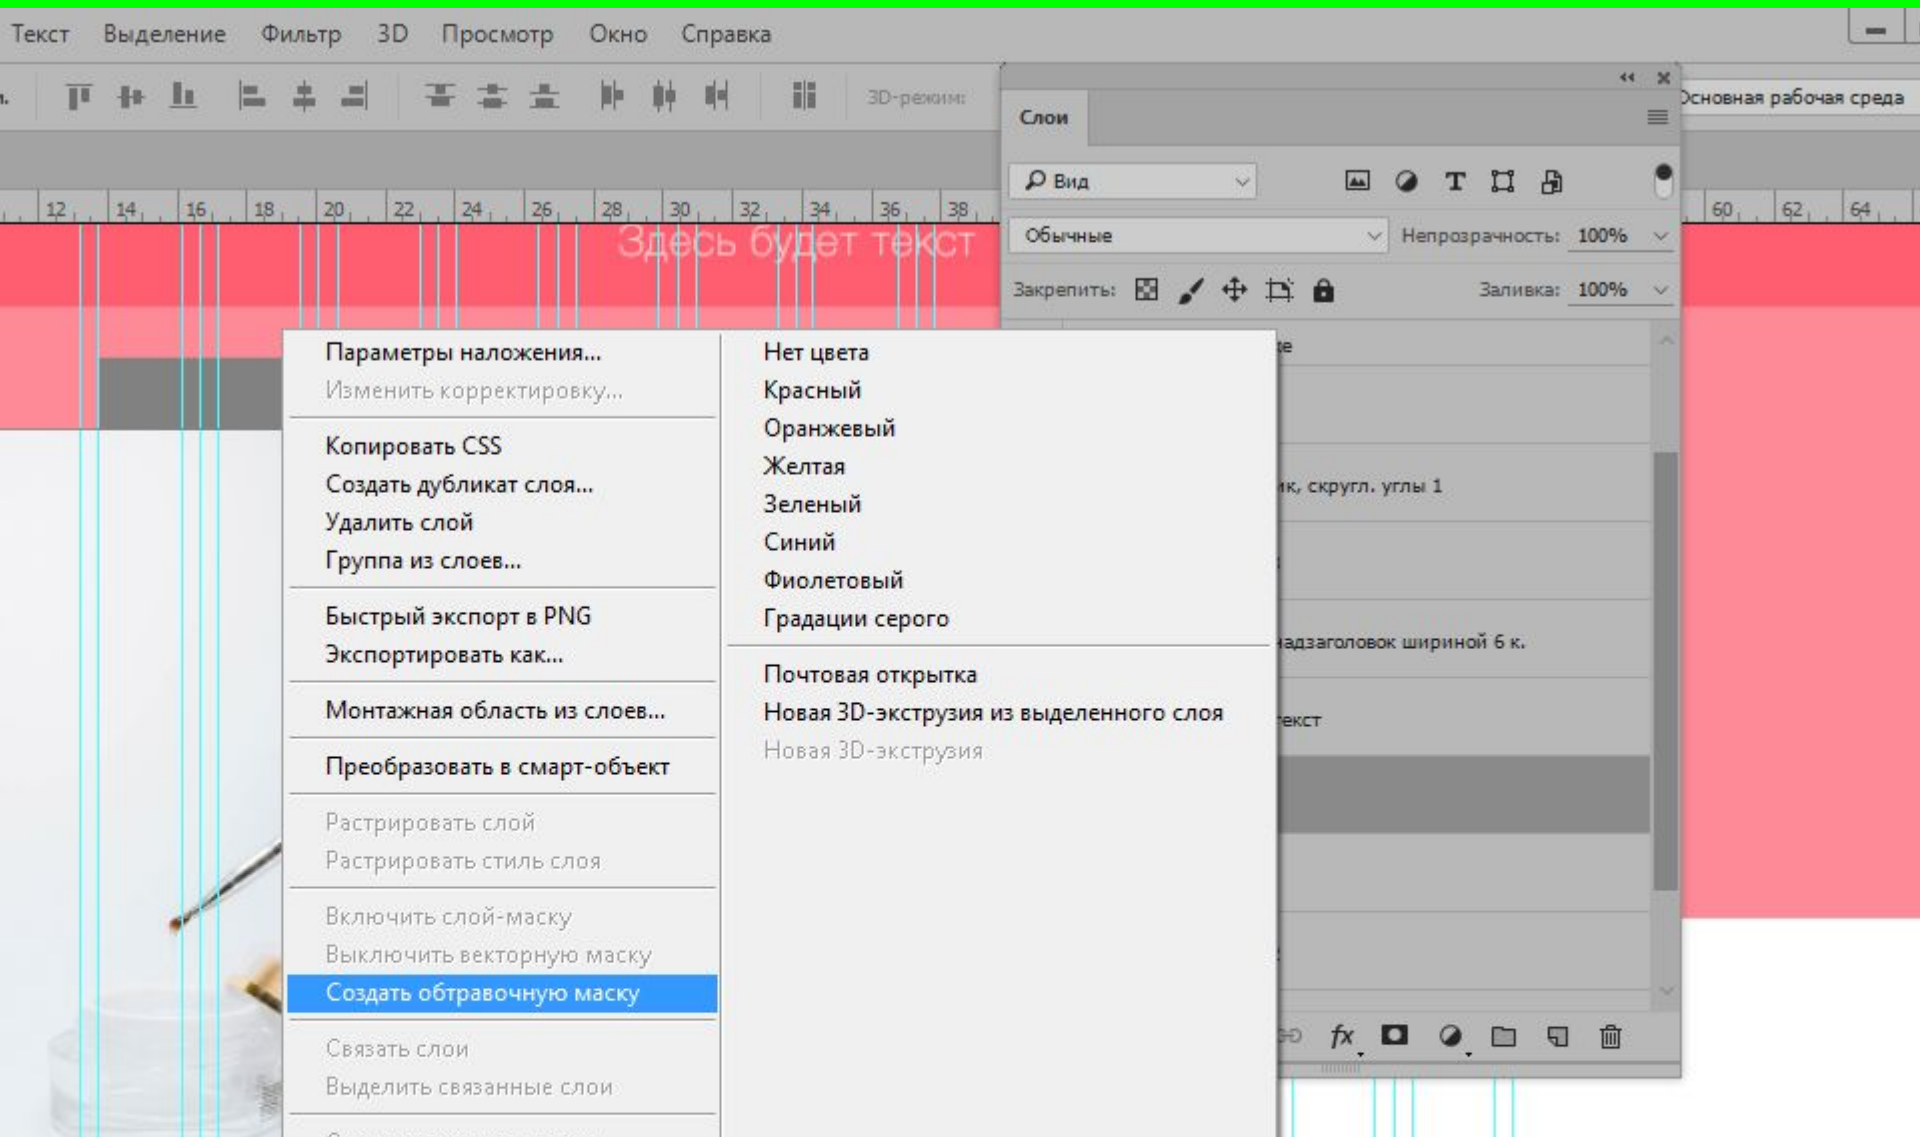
Текст Выделение Фильтр 3D Просмотр Окно Справка

3D-режим:

Основная рабочая среда

12 14 16 18 20 22 24 26 28 30 32 34 36 38 60 62 64

Здесь будет текст

Слои

Вид

Обычные

Непрозрачность: 100%

Закрепить:

Заливка: 100%

Параметры наложения...
Изменить корректировку...

Копировать CSS
Создать дубликат слоя...
Удалить слой
Группа из слоев...

Быстрый экспорт в PNG
Экспортировать как...

Монтажная область из слоев...

Преобразовать в смарт-объект

Растрировать слой
Растрировать стиль слоя

Включить слой-маску
Выключить векторную маску
Создать обтравочную маску

Связать слои
Выделить связанные слои

Нет цвета
Красный
Оранжевый
Желтая
Зеленый
Синий
Фиолетовый
Градации серого

Почтовая открытка
Новая 3D-экструзия из выделенного слоя
Новая 3D-экструзия

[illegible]е

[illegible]ик, скругл. углы 1

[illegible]адзаголовок шириной 6 к.

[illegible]екст

fx